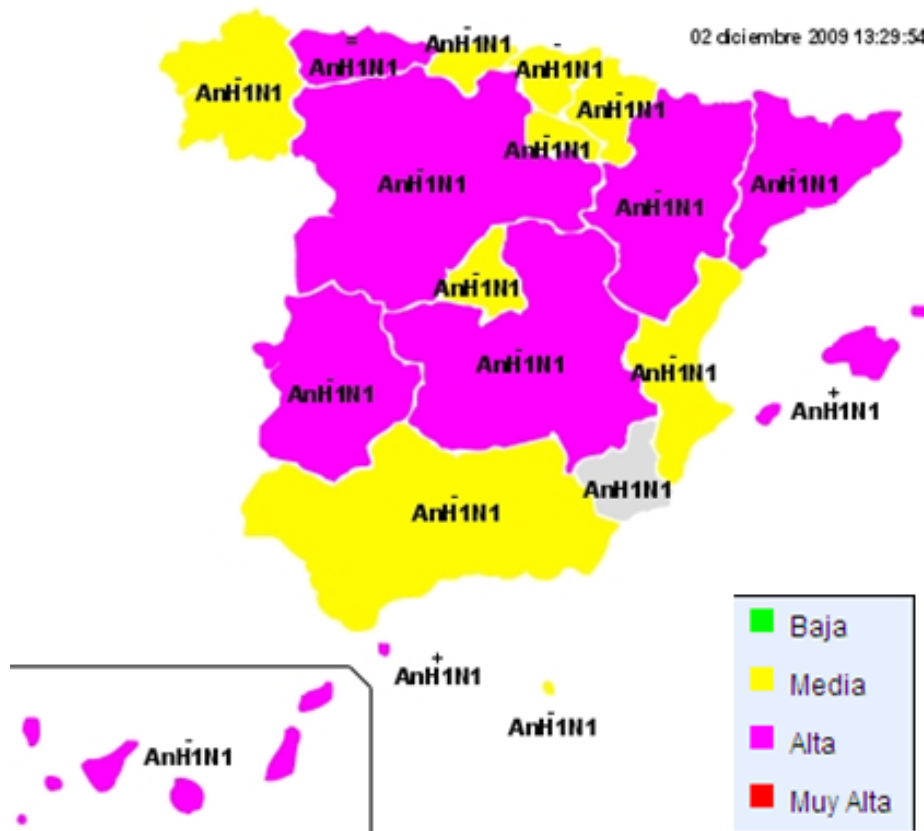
02 diciembre 2009 13:29:54

=
AnH1N1

-
AnH1N1

-
AnH1N1

-
AnH1N1

-
AnH1N1

-
AnH1N1

-
AnH1N1

-
AnH1N1

-
AnH1N1

-
AnH1N1

-
AnH1N1

-
AnH1N1

-
AnH1N1

+
AnH1N1

AnH1N1

-
AnH1N1

+
AnH1N1

-
AnH1N1

-
AnH1N1

Baja
Media
Alta
Muy Alta